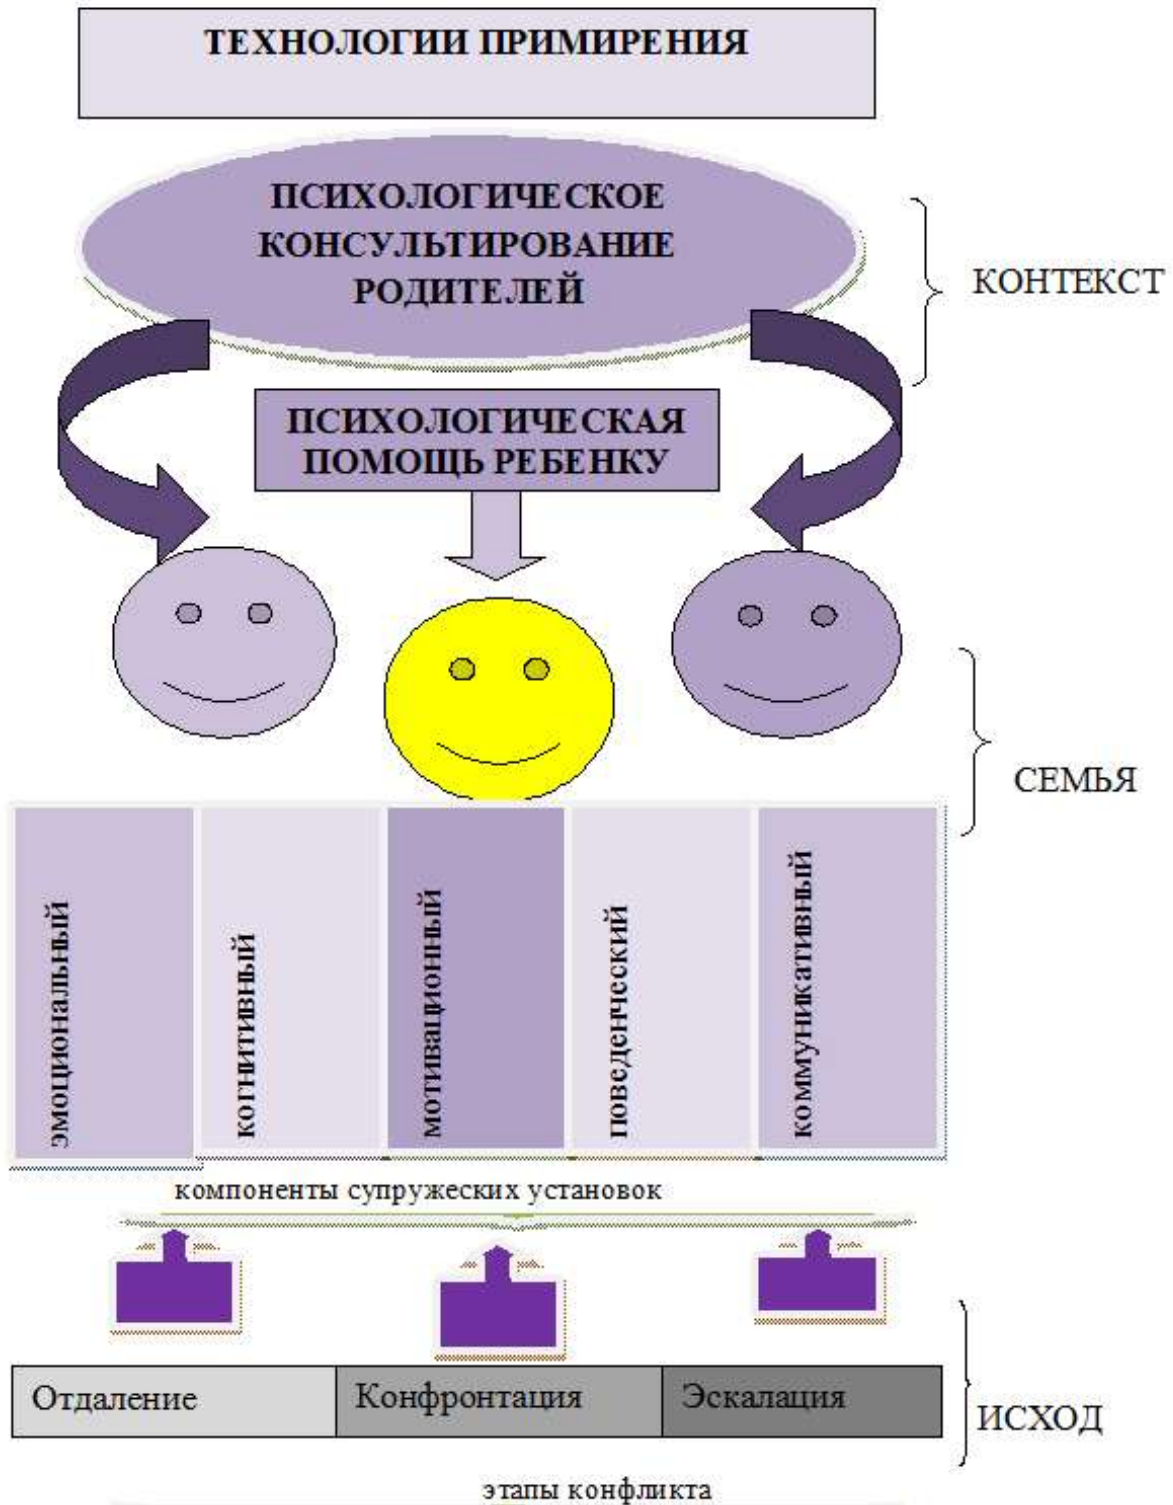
ТЕХНОЛОГИИ ПРИМИРЕНИЯ

ПСИХОЛОГИЧЕСКОЕ КОНСУЛЬТИРОВАНИЕ РОДИТЕЛЕЙ

КОНТЕКСТ

ПСИХОЛОГИЧЕСКАЯ ПОМОЩЬ РЕБЕНКУ

СЕМЬЯ

| эмоциональный | когнитивный | мотивационный | поведенческий | коммуникативный |
|---|---|---|---|---|

компоненты супружеских установок

| Отдаление | Конфронтация | Эскалация |
|---|---|---|

ИСХОД

этапы конфликта